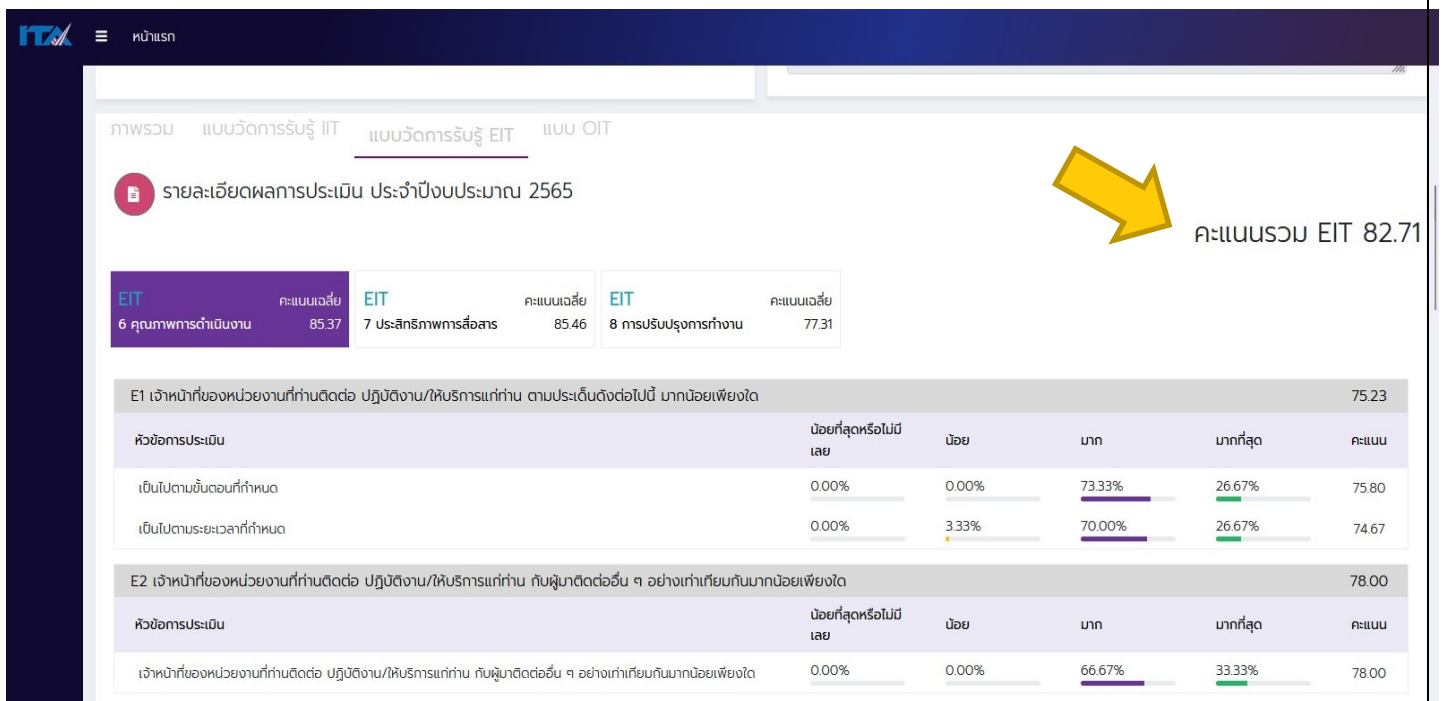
ITA หน้าแรก

ภาพรวม แบบวัดการรับรู้ IIT แบบวัดการรับรู้ EIT แบบ OIT

รายละเอียดผลการประเมิน ประจำปีงบประมาณ 2565

คะแนนรวม EIT 82.71

EIT คะแนนเฉลี่ย 6 คุณภาพการดำเนินงาน 85.37

EIT คะแนนเฉลี่ย 7 ประสิทธิภาพการสื่อสาร 85.46

EIT คะแนนเฉลี่ย 8 การปรับปรุงการทำงาน 77.31

E1 เจ้าหน้าที่ของหน่วยงานที่ท่านติดต่อ ปฏิบัติงาน/ให้บริการแก่ท่าน ตามประเด็นดังต่อไปนี้ มากน้อยเพียงใด 75.23

| หัวข้อการประเมิน | น้อยที่สุดหรือไม่มีเลย | น้อย | มาก | มากที่สุด | คะแนน |
|---|---|---|---|---|---|
| เป็นไปตามขั้นตอนที่กำหนด | 0.00% | 0.00% | 73.33% | 26.67% | 75.80 |
| เป็นไปตามระยะเวลาที่กำหนด | 0.00% | 3.33% | 70.00% | 26.67% | 74.67 |

E2 เจ้าหน้าที่ของหน่วยงานที่ท่านติดต่อ ปฏิบัติงาน/ให้บริการแก่ท่าน กับผู้มาติดต่ออื่น ๆ อย่างเท่าเทียมกันมากน้อยเพียงใด 78.00

| หัวข้อการประเมิน | น้อยที่สุดหรือไม่มีเลย | น้อย | มาก | มากที่สุด | คะแนน |
|---|---|---|---|---|---|
| เจ้าหน้าที่ของหน่วยงานที่ท่านติดต่อ ปฏิบัติงาน/ให้บริการแก่ท่าน กับผู้มาติดต่ออื่น ๆ อย่างเท่าเทียมกันมากน้อยเพียงใด | 0.00% | 0.00% | 66.67% | 33.33% | 78.00 |